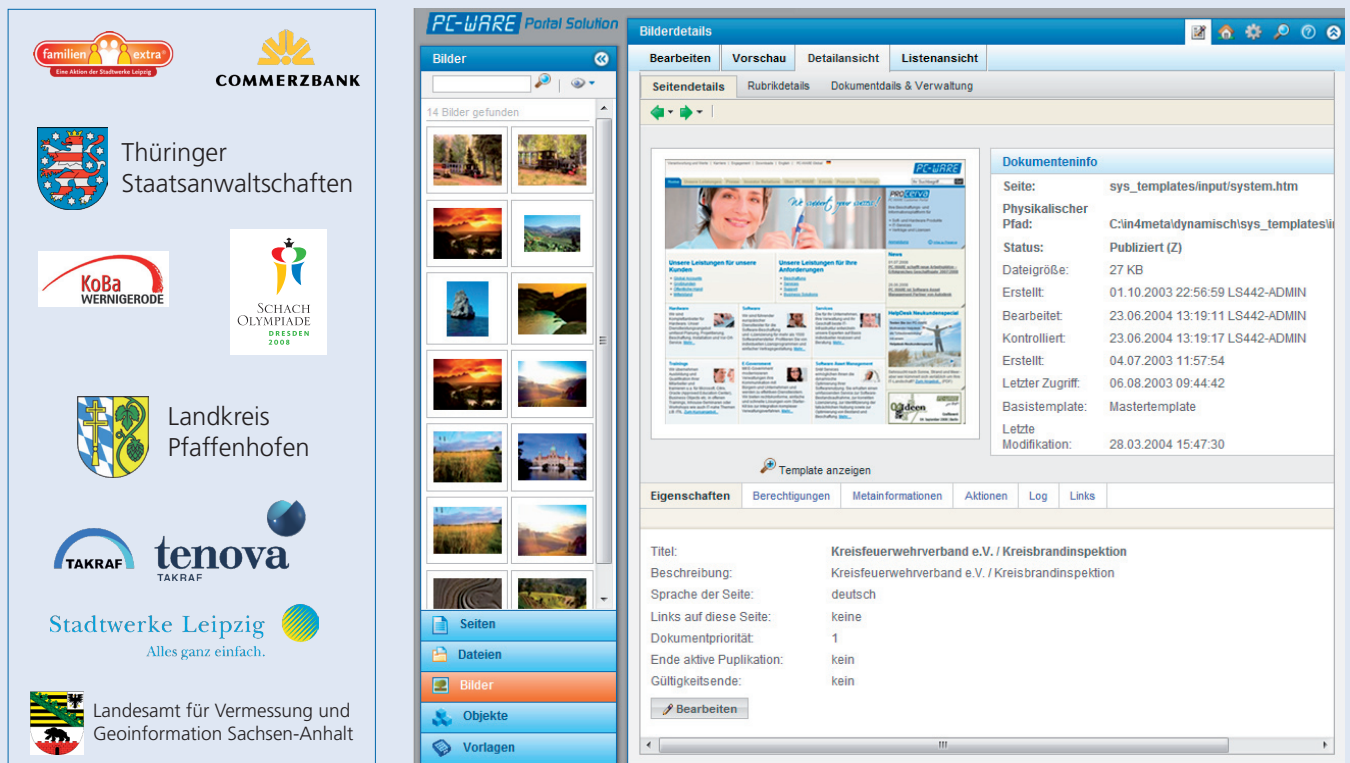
familien extra
Eine Aktion der Stadtwerke Leipzig

COMMERZBANK

Thüringer Staatsanwaltschaften

KoBa WERNIGERODE

SCHACH OLYMPIADE DRESDEN 2008

Landkreis Pfaffenhofen

TAKRAF

tenova TAKRAF

Stadtwerke Leipzig
Alles ganz einfach.

Landesamt für Vermessung und Geoinformation Sachsen-Anhalt

PC-WARE Portal Solution

Bilder

14 Bilder gefunden

Seiten
Dateien
Bilder
Objekte
Vorlagen

Bilderdetails

Bearbeiten | Vorschau | Detailansicht | Listenansicht

Seitendetails | Rubrikdetails | Dokumentdetails & Verwaltung

Dokumenteninfo

| | |
|---|---|
| Seite: | sys_templates/input/system.htm |
| Physikalischer Pfad: | C:\in4meta\dynamisch\sys_templates\i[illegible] |
| Status: | Publiziert (Z) |
| Dateigröße: | 27 KB |
| Erstellt: | 01.10.2003 22:56:59 LS442-ADMIN |
| Bearbeitet: | 23.06.2004 13:19:11 LS442-ADMIN |
| Kontrolliert: | 23.06.2004 13:19:17 LS442-ADMIN |
| Erstellt: | 04.07.2003 11:57:54 |
| Letzter Zugriff: | 06.08.2003 09:44:42 |
| Basistemplate: | Mastertemplate |
| Letzte Modifikation: | 28.03.2004 15:47:30 |

Template anzeigen

Eigenschaften | Berechtigungen | Metainformationen | Aktionen | Log | Links

| | |
|---|---|
| Titel: | Kreisfeuerwehrverband e.V. / Kreisbrandinspektion |
| Beschreibung: | Kreisfeuerwehrverband e.V. / Kreisbrandinspektion |
| Sprache der Seite: | deutsch |
| Links auf diese Seite: | keine |
| Dokumentpriorität: | 1 |
| Ende aktive Puplikation: | kein |
| Gültigkeitsende: | kein |

Bearbeiten